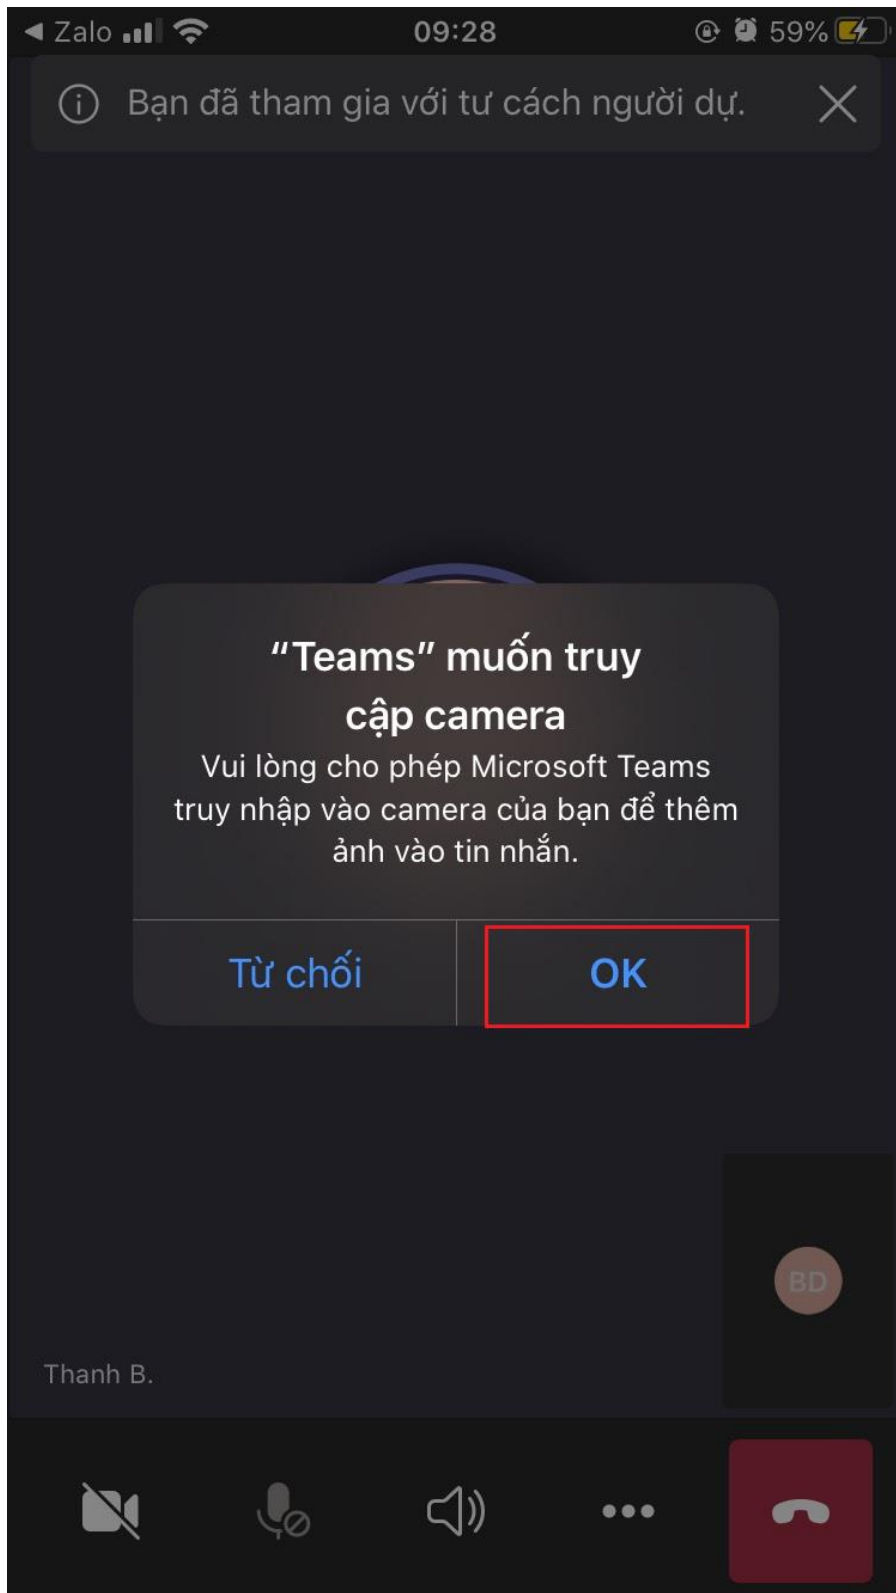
◀ Zalo 09:28 59%

Bạn đã tham gia với tư cách người dự.

"Teams" muốn truy cập camera

Vui lòng cho phép Microsoft Teams truy nhập vào camera của bạn để thêm ảnh vào tin nhắn.

Từ chối

OK

BD

Thanh B.